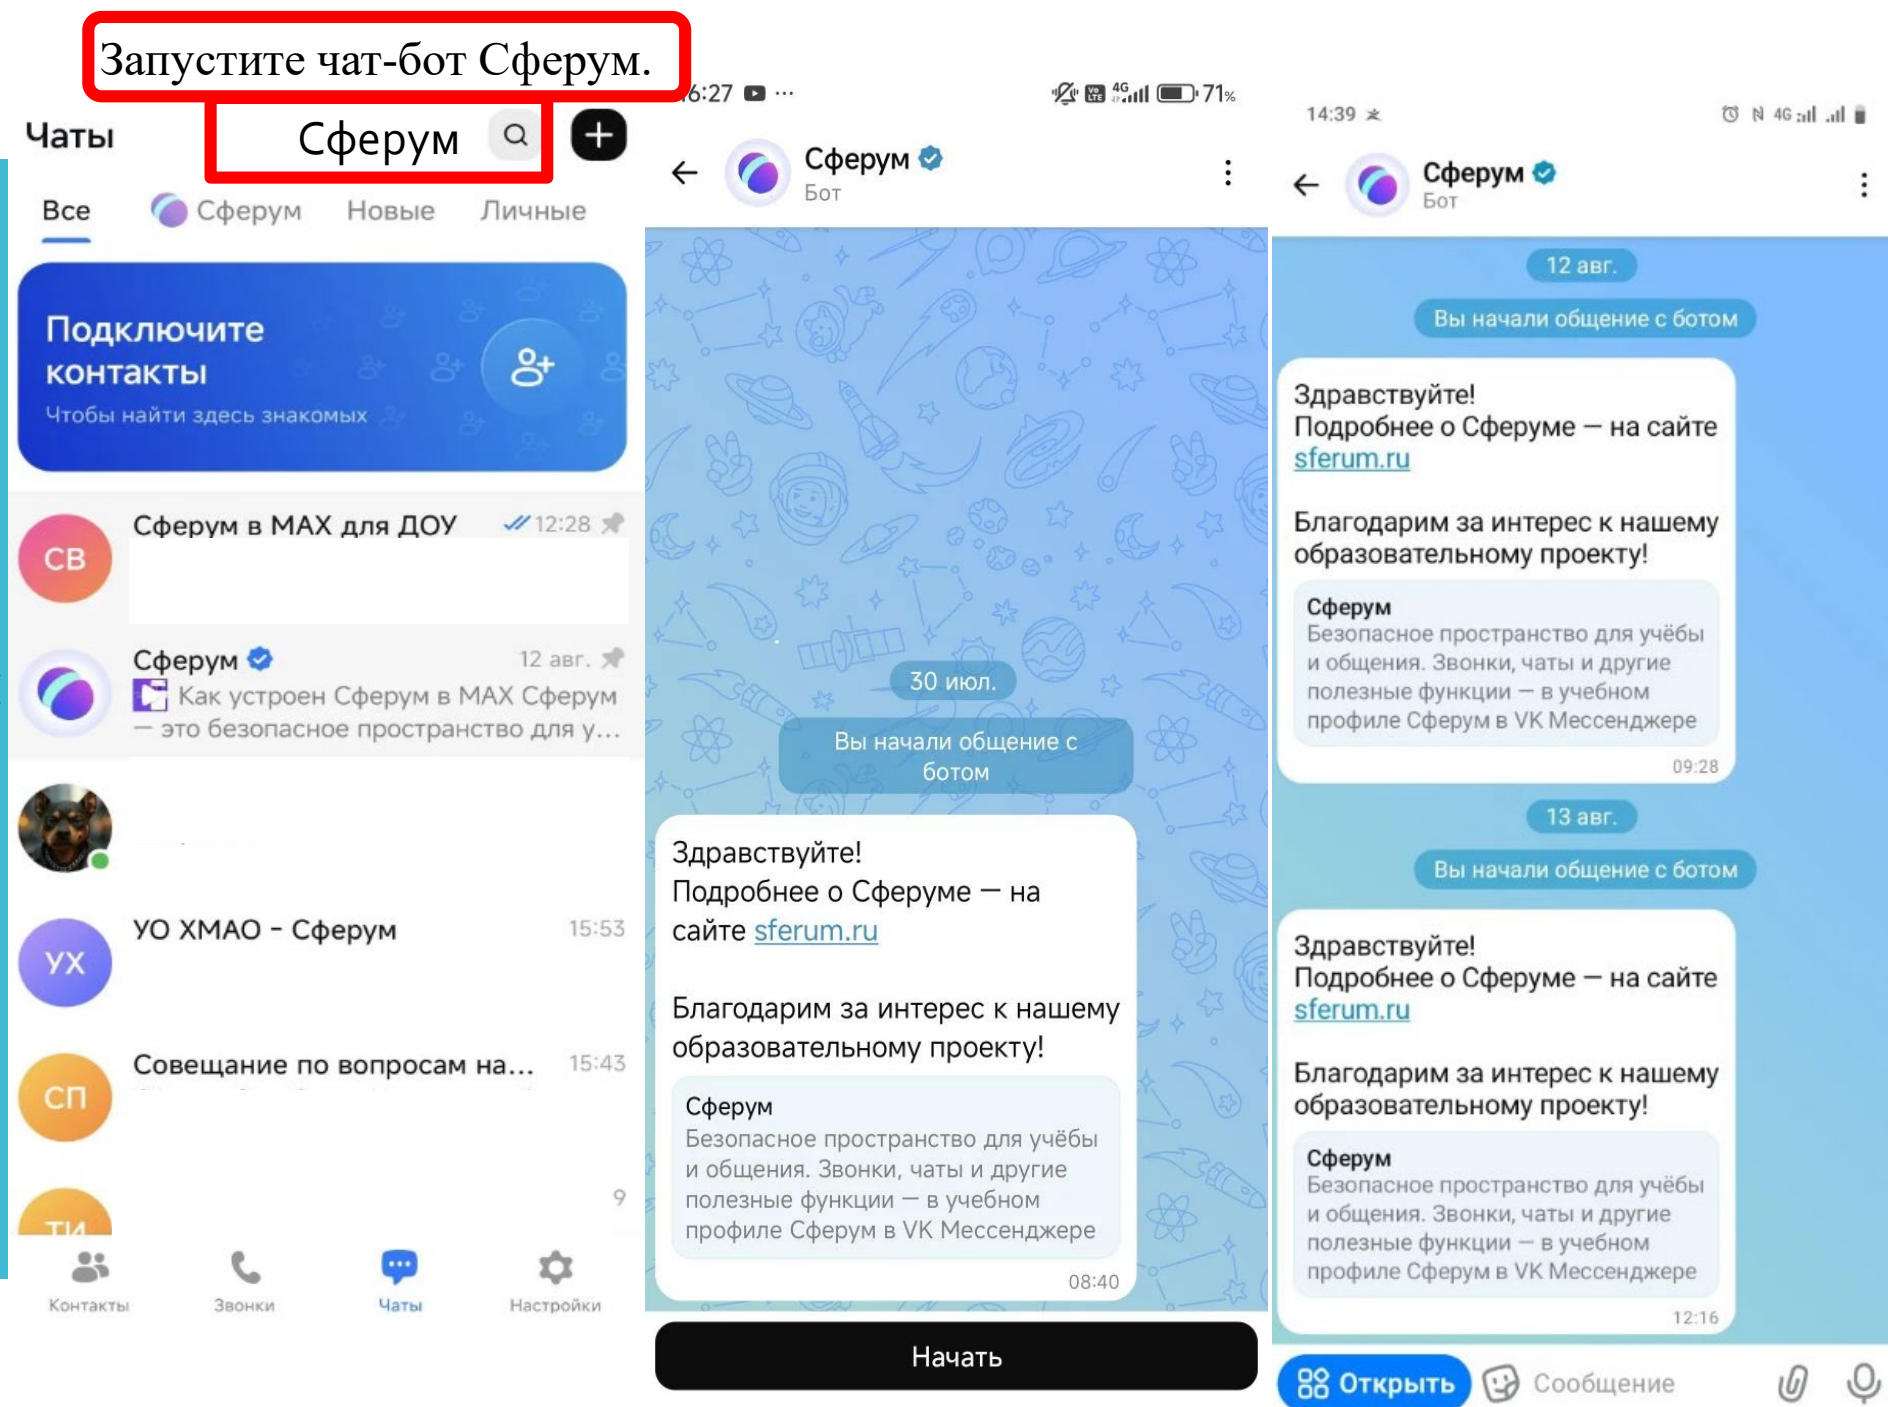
Запустите чат-бот Сферум.

Чаты

Сферум

Все  Сферум  Новые  Личные

Подключите контакты
Чтобы найти здесь знакомых

СВ Сферум в MAX для ДОУ 12:28

Сферум 12 авг.
Как устроен Сферум в MAX Сферум — это безопасное пространство для у...

УХ УО ХМАО - Сферум 15:53

СП Совещание по вопросам на... 15:43

ТИ 9

Контакты  Звонки  Чаты  Настройки

6:27 71%

Сферум
Бот

30 июл.

Вы начали общение с ботом

Здравствуйте!
Подробнее о Сферуме — на сайте sferum.ru

Благодарим за интерес к нашему образовательному проекту!

Сферум
Безопасное пространство для учёбы и общения. Звонки, чаты и другие полезные функции — в учебном профиле Сферум в VK Мессенджере

08:40

Начать

14:39

Сферум
Бот

12 авг.

Вы начали общение с ботом

Здравствуйте!
Подробнее о Сферуме — на сайте sferum.ru

Благодарим за интерес к нашему образовательному проекту!

Сферум
Безопасное пространство для учёбы и общения. Звонки, чаты и другие полезные функции — в учебном профиле Сферум в VK Мессенджере

09:28

13 авг.

Вы начали общение с ботом

Здравствуйте!
Подробнее о Сферуме — на сайте sferum.ru

Благодарим за интерес к нашему образовательному проекту!

Сферум
Безопасное пространство для учёбы и общения. Звонки, чаты и другие полезные функции — в учебном профиле Сферум в VK Мессенджере

12:16

Открыть  Сообщение